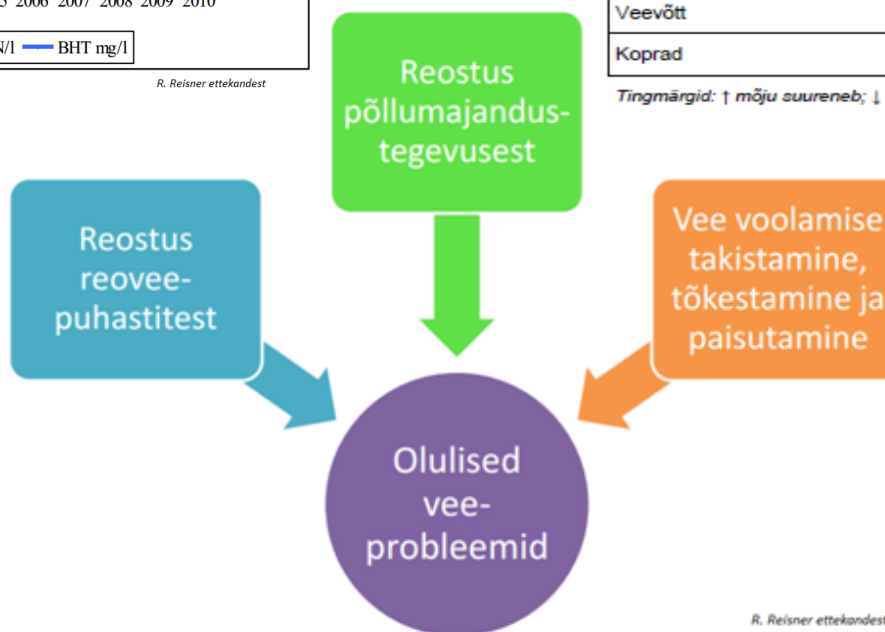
5 2006 2007 2008 2009 2010

N/l BHT mg/l

R. Reisner ettekandest

| Veevõtt |
|---|
| Koprad |

Tingmärgid: ↑ mõju suureneb; ↓

Reostus põllumajandustegevusest

Reostus reoveepuhastitest

Vee voolamise takistamine, tõkestamine ja paisutamine

Olulised veeprobleemid

R. Reisner ettekandest